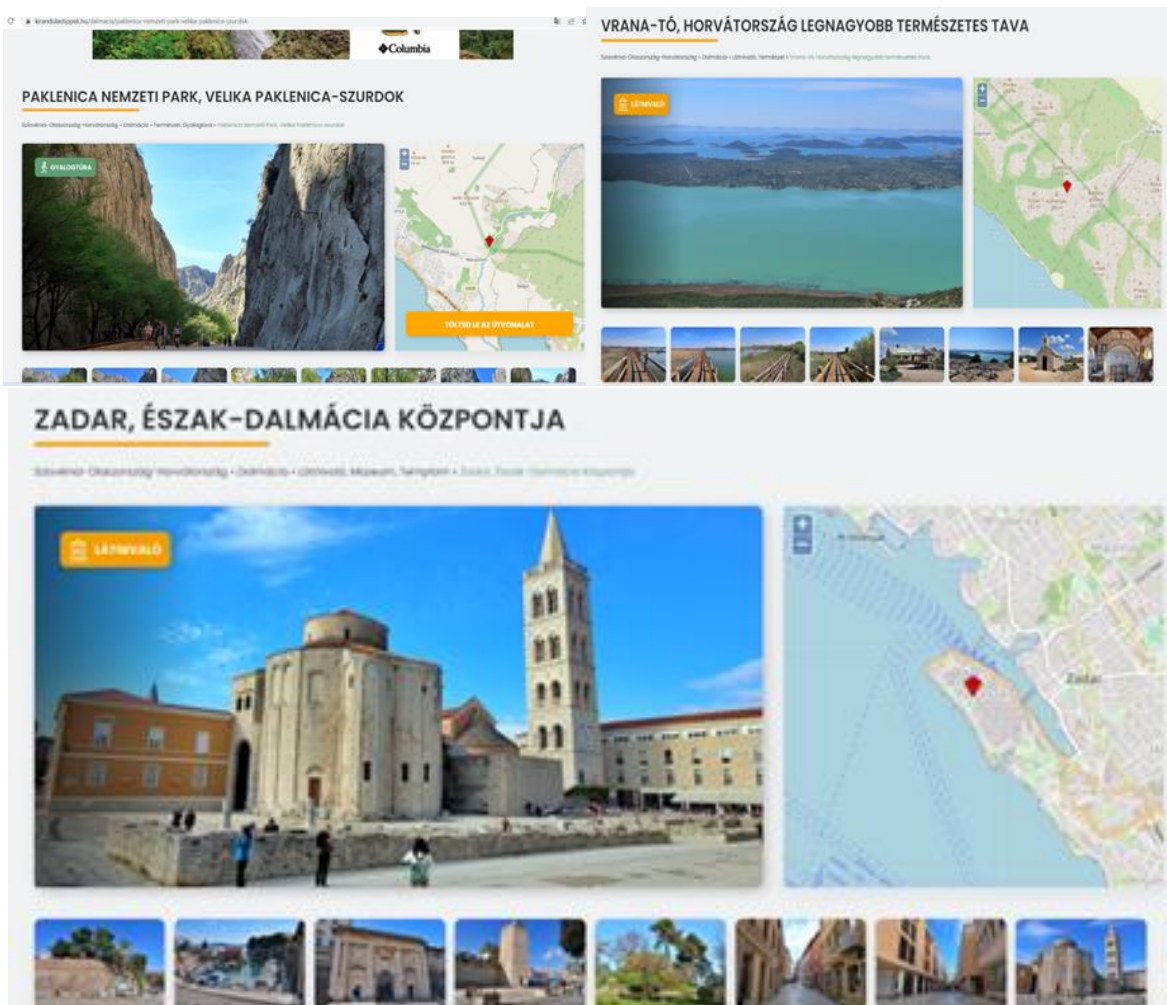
kirandulastippek.hu/dalmacia/paklenica-nemzeti-park-velika-paklenica-szurdok

Columbia

PAKLENICA NEMZETI PARK, VELIKA PAKLENICA-SZURDOK

Szlovénia-Olaszország-Horvátország » Dalmácia » Természet, Gyalogtúra » Paklenica Nemzeti Park, Velika Paklenica-szurdok

GYALOGTÚRA

TÖLTSD LE AZ ÚTVONALAT

VRANA-TÓ, HORVÁTORSZÁG LEGNAGYOBB TERMÉSZETES TAVA

Szlovénia-Olaszország-Horvátország » Dalmácia » Látnivaló, Természet » Vrana-tó, Horvátország legnagyobb természetes tava

LÁTNIVALÓ

ZADAR, ÉSZAK-DALMÁCIA KÖZPONTJA

Szlovénia-Olaszország-Horvátország » Dalmácia » Látnivaló, Múzeum, Templom » Zadar, Észak-Dalmácia központja

LÁTNIVALÓ

Zadar